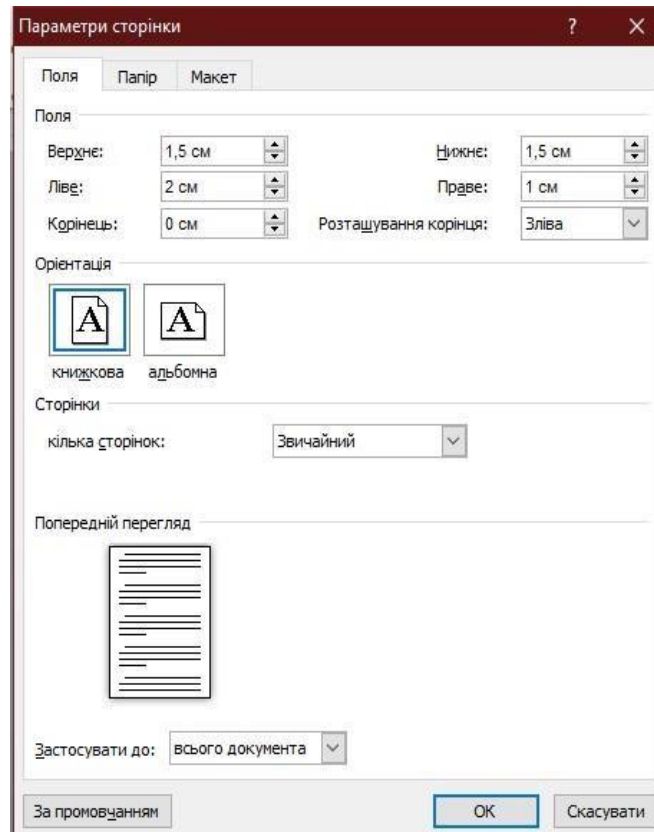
Параметри сторінки
?
✕
Поля
Папір
Макет
Поля
Верхнє:
1,5 см
Нижнє:
1,5 см
Ліве:
2 см
Праве:
1 см
Корінець:
0 см
Розташування корінця:
Зліва
Орієнтація
A
A
книжкова
альбомна
Сторінки
кілька сторінок:
Звичайний
Попередній перегляд
Застосувати до:
всього документа
За промовчанням
OK
Скасувати